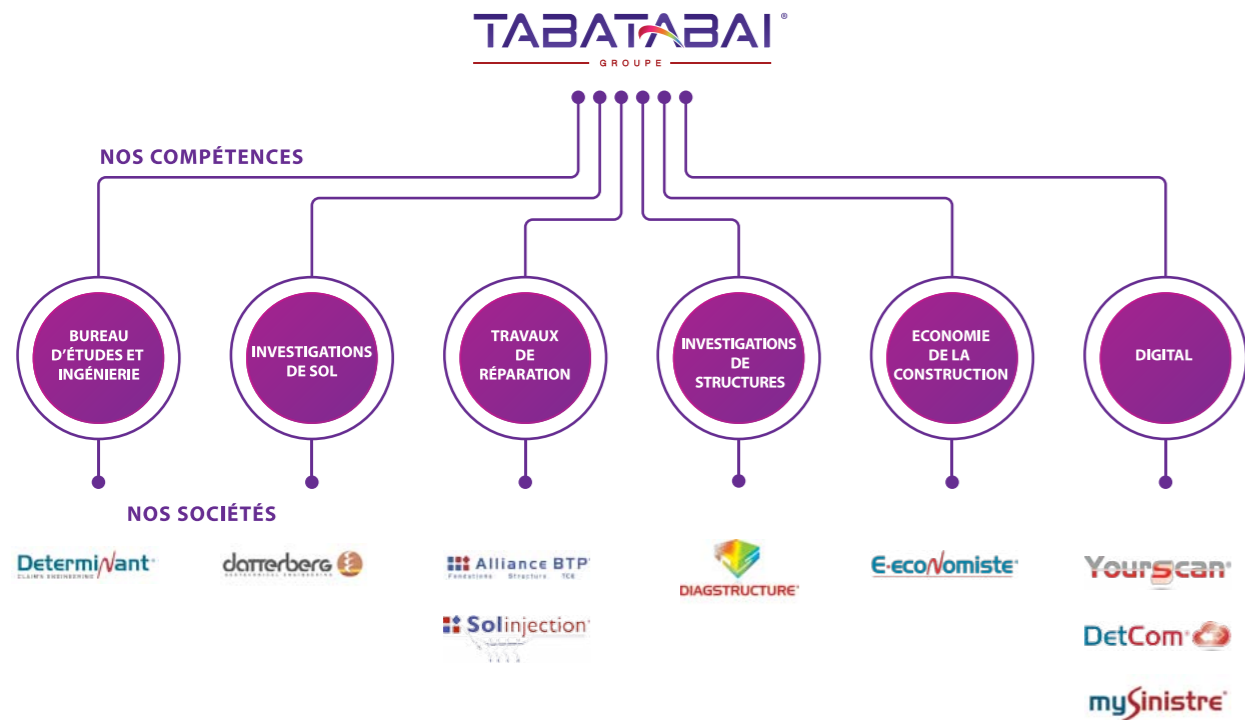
TABATABAI®
GROUPE

NOS COMPÉTENCES

BUREAU D'ÉTUDES ET INGÉNIERIE

INVESTIGATIONS DE SOL

TRAVAUX DE RÉPARATION

INVESTIGATIONS DE STRUCTURES

ECONOMIE DE LA CONSTRUCTION

DIGITAL

NOS SOCIÉTÉS

Determinant
CLAIMS ENGINEERING

datterberg
GEOTECHNICAL ENGINEERING

Alliance BTP
Fondations Structure TCE

Solinjection

DIAGSTRUCTURE

E-economiste

Yourscan

DetCom

mySinistre